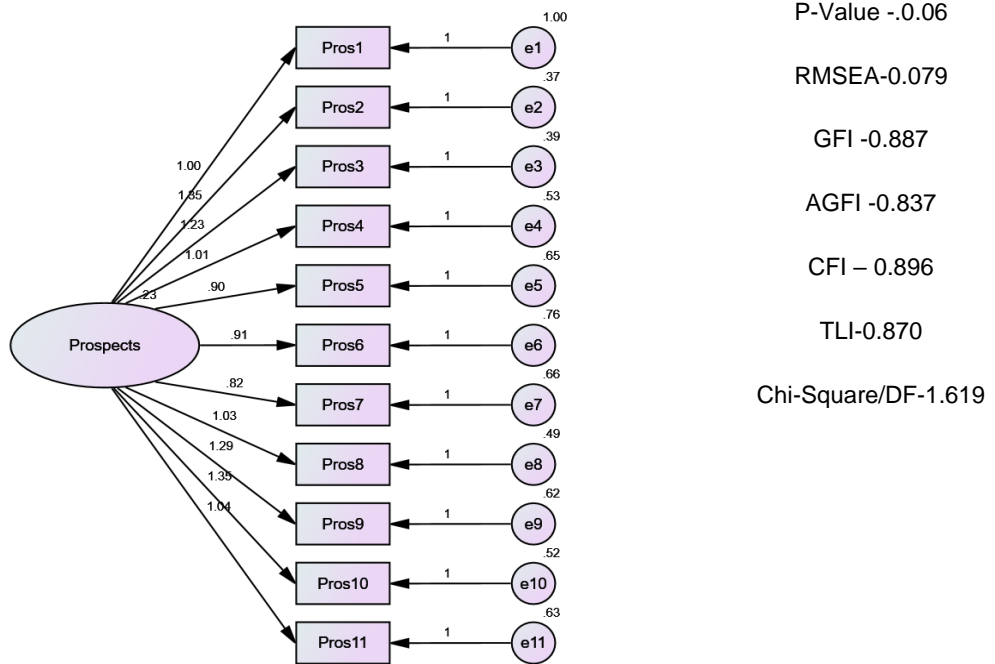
Prospects

1.00
1.35
1.23
1.01
.23
.90
.91
.82
1.03
1.29
1.35
1.04

Pros1
Pros2
Pros3
Pros4
Pros5
Pros6
Pros7
Pros8
Pros9
Pros10
Pros11

1
1
1
1
1
1
1
1
1
1
1

1.00
e1
.37
e2
.39
e3
.53
e4
.65
e5
.76
e6
.66
e7
.49
e8
.62
e9
.52
e10
.63
e11

P-Value -.0.06

RMSEA-0.079

GFI -0.887

AGFI -0.837

CFI – 0.896

TLI-0.870

Chi-Square/DF-1.619